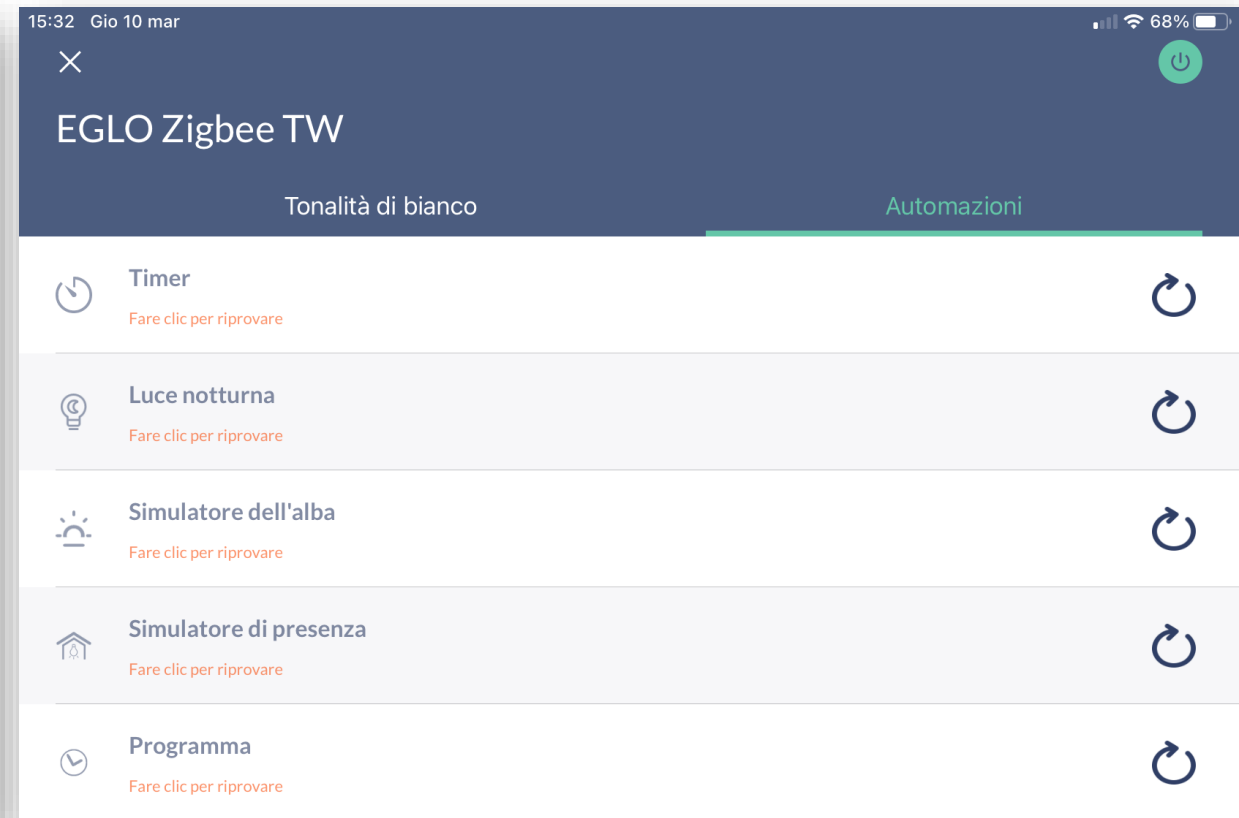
15:32 Gio 10 mar

68%

EGLO Zigbee TW

Tonalità di bianco

Automazioni

Timer

Fare clic per riprovare

Luce notturna

Fare clic per riprovare

Simulatore dell'alba

Fare clic per riprovare

Simulatore di presenza

Fare clic per riprovare

Programma

Fare clic per riprovare